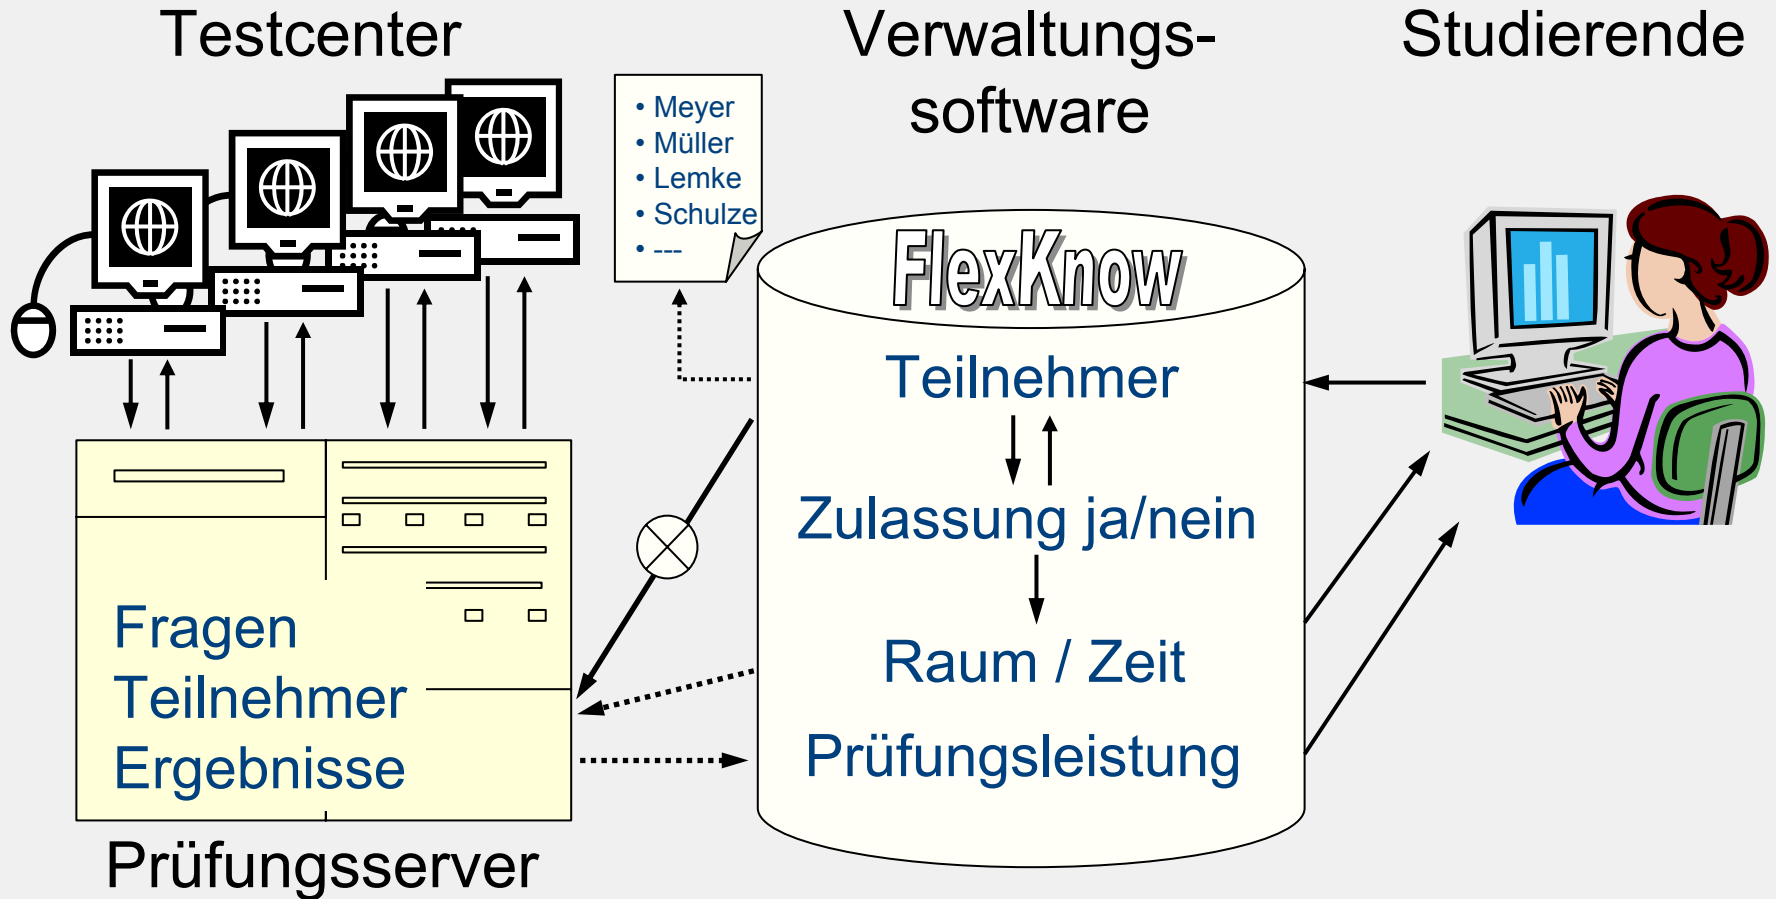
Testcenter

Verwaltungssoftware

Studierende

• Meyer
• Müller
• Lemke
• Schulze
• ---

FlexKnow

Teilnehmer

Zulassung ja/nein

Raum / Zeit

Prüfungsleistung

Fragen
Teilnehmer
Ergebnisse

Prüfungsserver